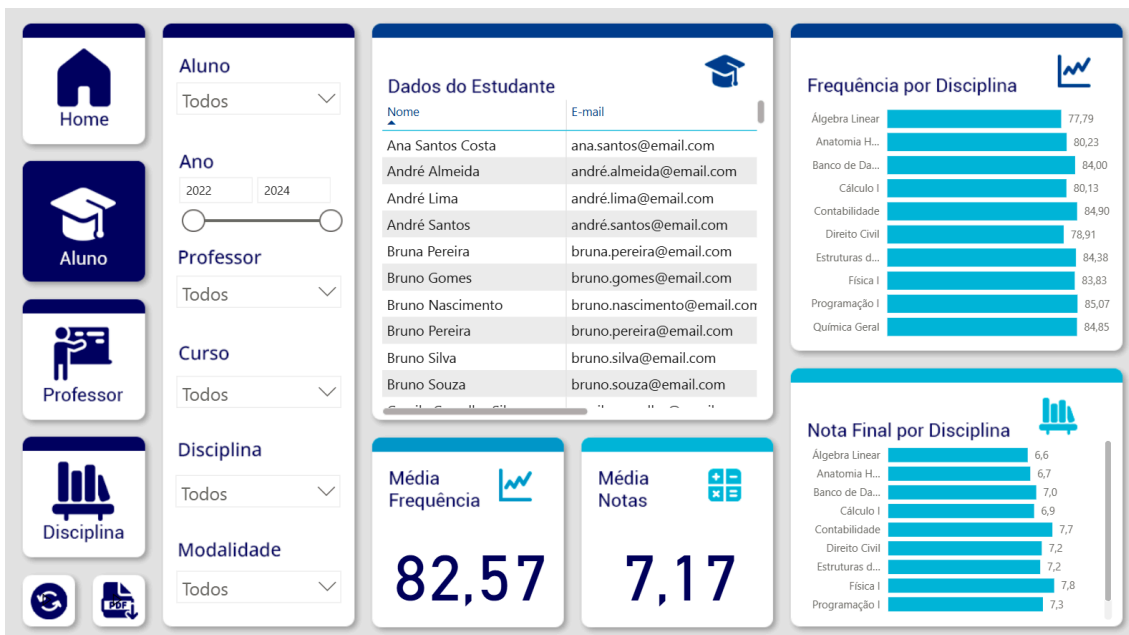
Home

Aluno

Professor

Disciplina

PDF

Aluno
Todos

Ano
2022
2024

Professor
Todos

Curso
Todos

Disciplina
Todos

Modalidade
Todos

Dados do Estudante

| Nome | E-mail |
|---|---|
| Ana Santos Costa | ana.santos@email.com |
| André Almeida | andré.almeida@email.com |
| André Lima | andré.lima@email.com |
| André Santos | andré.santos@email.com |
| Bruna Pereira | bruna.pereira@email.com |
| Bruno Gomes | bruno.gomes@email.com |
| Bruno Nascimento | bruno.nascimento@email.com |
| Bruno Pereira | bruno.pereira@email.com |
| Bruno Silva | bruno.silva@email.com |
| Bruno Souza | bruno.souza@email.com |
| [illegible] | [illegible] |

Frequência por Disciplina

| Disciplina | Valor |
|---|---|
| Álgebra Linear | 77,79 |
| Anatomia H... | 80,23 |
| Banco de Da... | 84,00 |
| Cálculo I | 80,13 |
| Contabilidade | 84,90 |
| Direito Civil | 78,91 |
| Estruturas d... | 84,38 |
| Física I | 83,83 |
| Programação I | 85,07 |
| Química Geral | 84,85 |

Média Frequência
82,57

Média Notas
7,17

Nota Final por Disciplina

| Disciplina | Valor |
|---|---|
| Álgebra Linear | 6,6 |
| Anatomia H... | 6,7 |
| Banco de Da... | 7,0 |
| Cálculo I | 6,9 |
| Contabilidade | 7,7 |
| Direito Civil | 7,2 |
| Estruturas d... | 7,2 |
| Física I | 7,8 |
| Programação I | 7,3 |